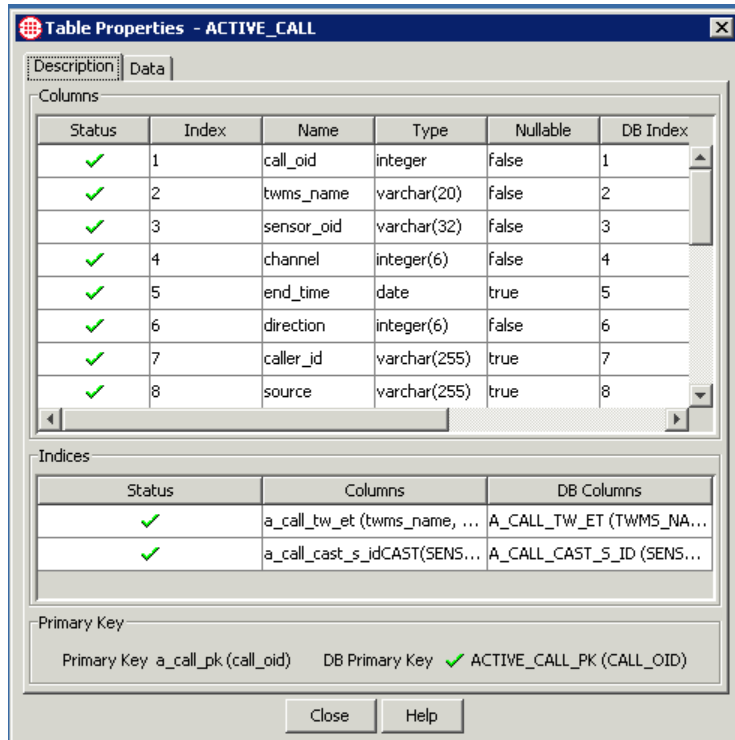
Table Properties - ACTIVE_CALL

Description | Data

Columns

| Status | Index | Name | Type | Nullable | DB Index |
|---|---|---|---|---|---|
| ✓ | 1 | call_oid | integer | false | 1 |
| ✓ | 2 | twms_name | varchar(20) | false | 2 |
| ✓ | 3 | sensor_oid | varchar(32) | false | 3 |
| ✓ | 4 | channel | integer(6) | false | 4 |
| ✓ | 5 | end_time | date | true | 5 |
| ✓ | 6 | direction | integer(6) | false | 6 |
| ✓ | 7 | caller_id | varchar(255) | true | 7 |
| ✓ | 8 | source | varchar(255) | true | 8 |

Indices

| Status | Columns | DB Columns |
|---|---|---|
| ✓ | a_call_tw_et (twms_name, ... | A_CALL_TW_ET (TWMS_NA... |
| ✓ | a_call_cast_s_idCAST(SENS... | A_CALL_CAST_S_ID (SENS... |

Primary Key

Primary Key a_call_pk (call_oid) DB Primary Key ✓ ACTIVE_CALL_PK (CALL_OID)

Close Help